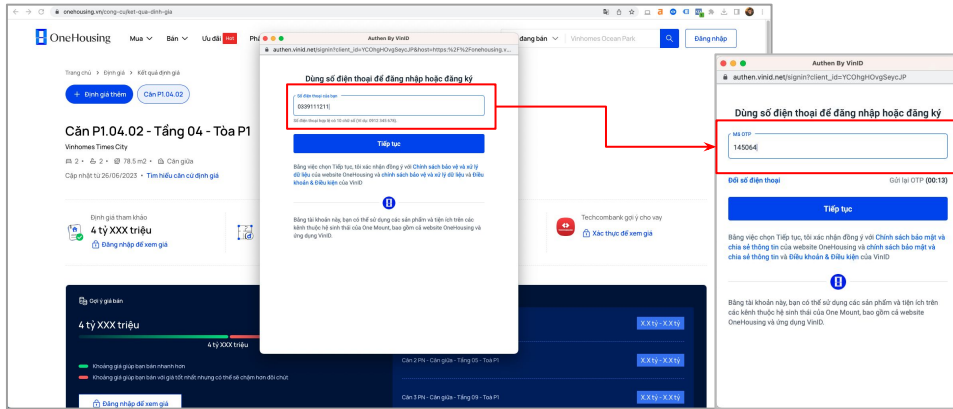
onehousing.vn/cong-cu/ket-qua-dinh-gia

OneHousing Mua Bán Ưu đãi Hot Ph

Authen By VinID
authen.vinid.net/signin?client_id=YCOhgHOvgSeycJP&host=https:%2F%2Fonehousing.v...

Dùng số điện thoại để đăng nhập hoặc đăng ký

Số điện thoại của bạn
0339111211

Số điện thoại hợp lệ có 10 chữ số (Ví dụ: 0912 345 678).

Tiếp tục

Bằng việc chọn Tiếp tục, tôi xác nhận đồng ý với Chính sách bảo vệ và xử lý dữ liệu của website OneHousing và chính sách bảo vệ và xử lý dữ liệu và Điều khoản & Điều kiện của VinID

Bằng tài khoản này, bạn có thể sử dụng các sản phẩm và tiện ích trên các kênh thuộc hệ sinh thái của One Mount, bao gồm cả website OneHousing và ứng dụng VinID.

Đăng bán Vinhomes Ocean Park Đăng nhập

Trang chủ › Định giá › Kết quả định giá

+ Định giá thêm Căn P1.04.02

Căn P1.04.02 - Tầng 04 - Tòa P1

Vinhomes Times City
2 · 2 · 78.5 m2 · Căn giữa
Cập nhật từ 26/06/2023 · Tìm hiểu cán cứ định giá

Định giá tham khảo
4 tỷ XXX triệu
Đăng nhập để xem giá

Techcombank gợi ý cho vay
Xác thực để xem giá

Gợi ý giá bán
4 tỷ XXX triệu
4 tỷ XXX triệu
Khoảng giá giúp bạn bán nhanh hơn
Khoảng giá giúp bạn bán với giá tốt nhất nhưng có thể sẽ chậm hơn đôi chút
Đăng nhập để xem giá

X.X tỷ - X.X tỷ
Căn 2 PN - Căn giữa - Tầng 05 - Tòa P1 X.X tỷ - X.X tỷ
Căn 3 PN - Căn giữa - Tầng 09 - Tòa P1 X.X tỷ - X.X tỷ

Authen By VinID
authen.vinid.net/signin?client_id=YCOhgHOvgSeycJP

Dùng số điện thoại để đăng nhập hoặc đăng ký

Mã OTP
145064

Đổi số điện thoại Gửi lại OTP (00:13)

Tiếp tục

Bằng việc chọn Tiếp tục, tôi xác nhận đồng ý với Chính sách bảo mật và chia sẻ thông tin của website OneHousing và chính sách bảo mật và chia sẻ thông tin và Điều khoản & Điều kiện của VinID

Bằng tài khoản này, bạn có thể sử dụng các sản phẩm và tiện ích trên các kênh thuộc hệ sinh thái của One Mount, bao gồm cả website OneHousing và ứng dụng VinID.